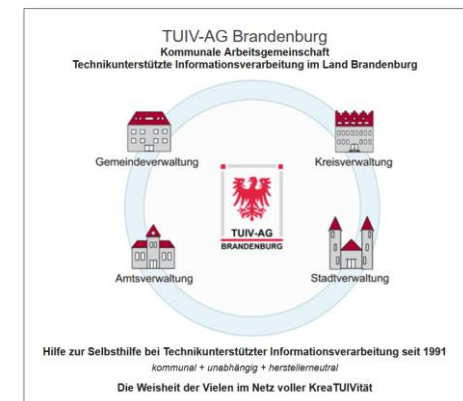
TUIV-AG Brandenburg
Kommunale Arbeitsgemeinschaft
Technikunterstützte Informationsverarbeitung im Land Brandenburg

Gemeindeverwaltung

Kreisverwaltung

TUIV-AG
BRANDENBURG

Amtsverwaltung

Stadtverwaltung

Hilfe zur Selbsthilfe bei Technikunterstützter Informationsverarbeitung seit 1991

kommunal + unabhängig + herstellerneutral

Die Weisheit der Vielen im Netz voller KreaTUIVität